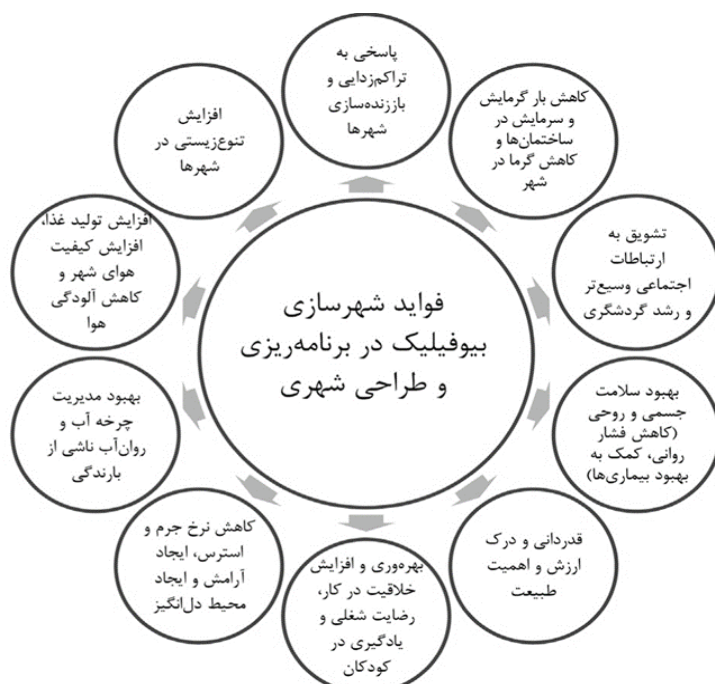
فواید شهرسازی بیوفیلیک در برنامه‌ریزی و طراحی شهری

پاسخی به تراکم‌زدایی و باززنده‌سازی شهرها

کاهش بار گرمایش و سرمایش در ساختمان‌ها و کاهش گرما در شهر

تشویق به ارتباطات اجتماعی وسیع‌تر و رشد گردشگری

بهبود سلامت جسمی و روحی (کاهش فشار روانی، کمک به بهبود بیماری‌ها)

قدردانی و درک ارزش و اهمیت طبیعت

بهره‌وری و افزایش خلاقیت در کار، رضایت شغلی و یادگیری در کودکان

کاهش نرخ جرم و استرس، ایجاد آرامش و ایجاد محیط دل‌انگیز

بهبود مدیریت چرخه آب و روان‌آب ناشی از بارندگی

افزایش تولید غذا، افزایش کیفیت هوای شهر و کاهش آلودگی هوا

افزایش تنوع‌زیستی در شهرها